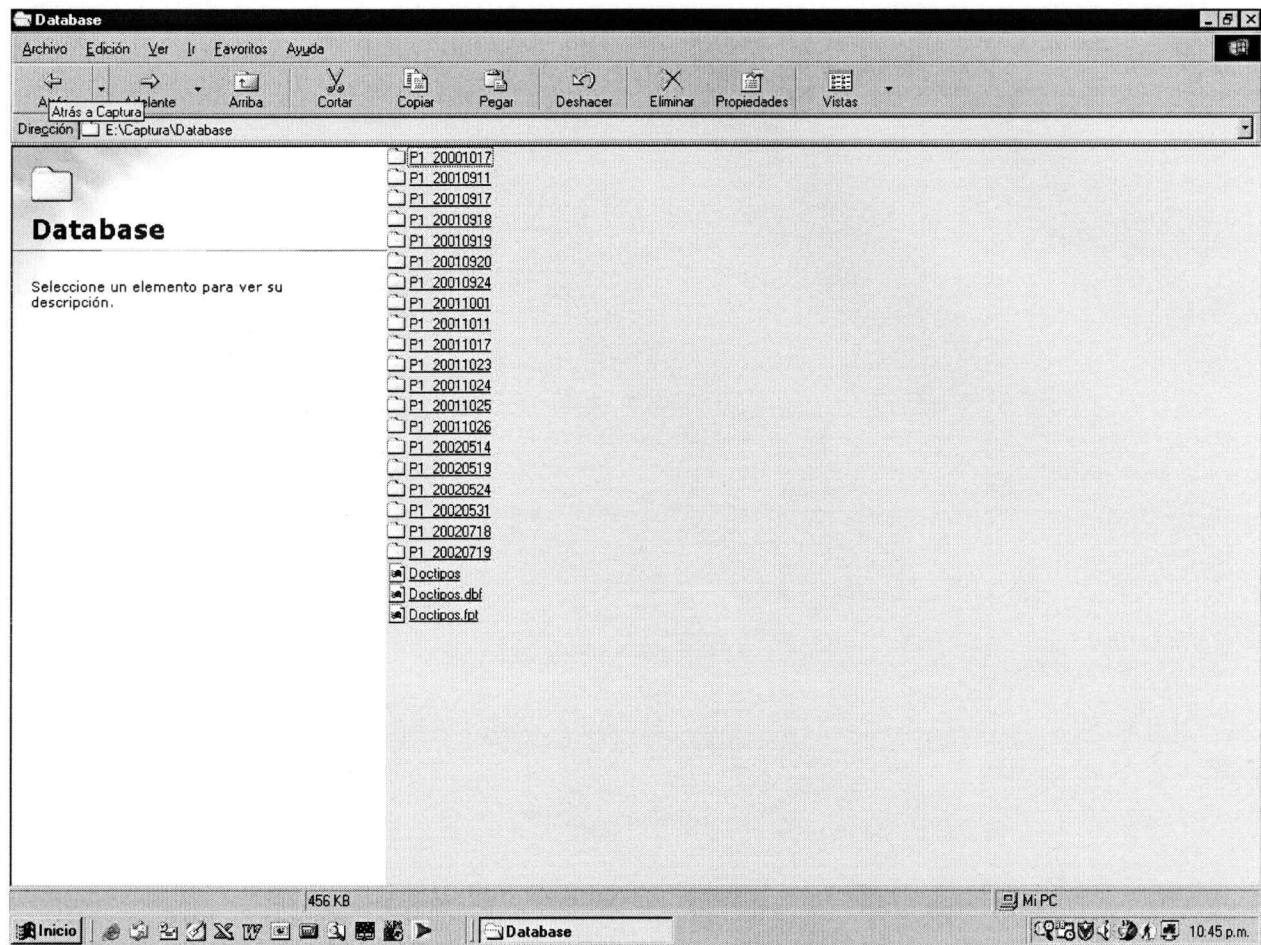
Database

Archivo Edición Ver Ir Favoritos Ayuda

Atrás Atrás a Captura Adelante Arriba Cortar Copiar Pegar Deshacer Eliminar Propiedades Vistas

Dirección E:\Captura\Database

Database

Seleccione un elemento para ver su descripción.

P1_20001017
P1_20010911
P1_20010917
P1_20010918
P1_20010919
P1_20010920
P1_20010924
P1_20011001
P1_20011011
P1_20011017
P1_20011023
P1_20011024
P1_20011025
P1_20011026
P1_20020514
P1_20020519
P1_20020524
P1_20020531
P1_20020718
P1_20020719
Doctipos
Doctipos.dbf
Doctipos.fpt

456 KB

Mi PC

Inicio

Database

10:45 p.m.